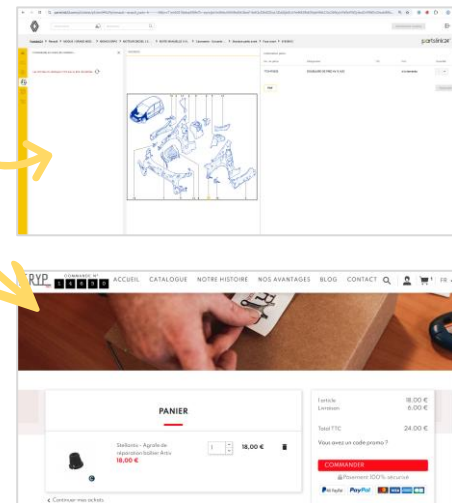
partslink24

ACCUEIL CATALOGUE NOTRE HISTOIRE NOS AVANTAGES BLOG CONTACT

PANIER

Stellantis - Agrafe de réparation bolier Artiv
18,00 €

1

18,00 €

1 article 18,00 €
Livraison 6,00 €

Total TTC 24,00 €

Vous avez un code promo ?

COMMANDER

Paiement 100% sécurisé

PayPal

< Continuer mes achats